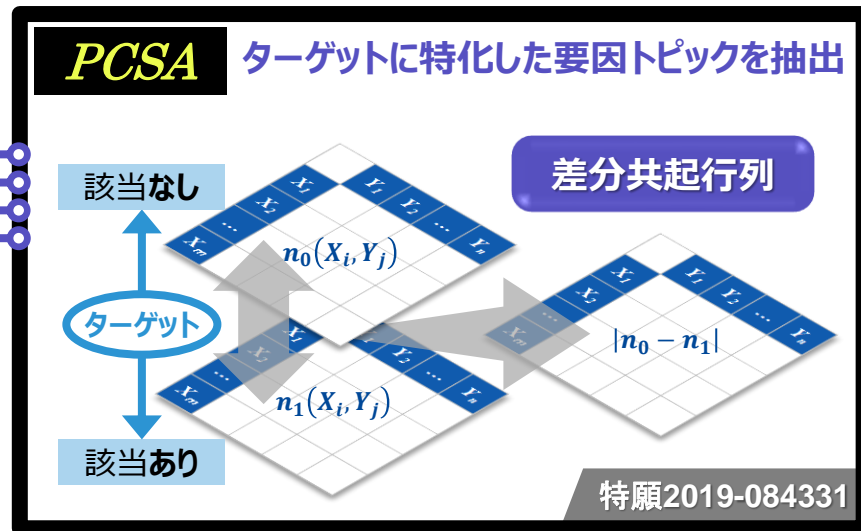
PCSA ターゲットに特化した要因トピックを抽出

差分共起行列

該当なし

ターゲット

該当あり

$X_1$ $X_2$ … $X_m$ $Y_1$ $Y_2$ … $Y_n$

$n_0(X_i, Y_j)$

$X_1$ $X_2$ … $X_m$ $Y_1$ $Y_2$ … $Y_n$

$n_1(X_i, Y_j)$

$X_1$ $X_2$ … $X_m$ $Y_1$ $Y_2$ … $Y_n$

$|n_0 - n_1|$

特願2019-084331